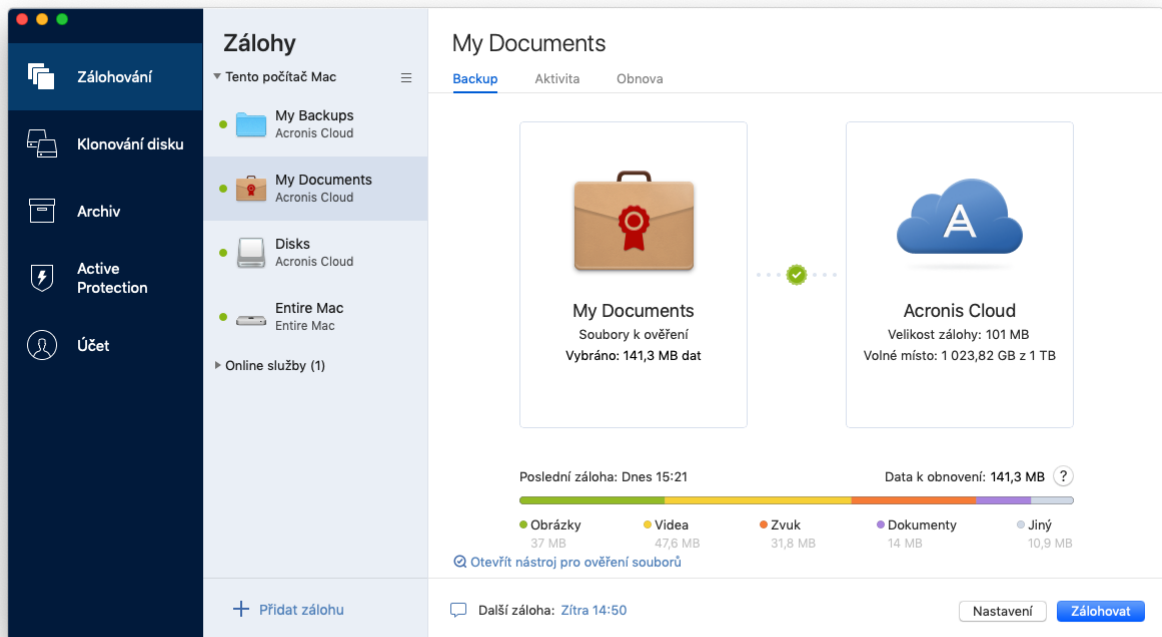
Zálohování

Klonování disku

Archiv

Active Protection

Účet

Zálohy

Tento počítač Mac

My Backups
Acronis Cloud

My Documents
Acronis Cloud

Disks
Acronis Cloud

Entire Mac
Entire Mac

Online služby (1)

+ Přidat zálohu

My Documents

Backup Aktivita Obnova

My Documents
Soubory k ověření
Vybráno: 141,3 MB dat

Acronis Cloud
Velikost zálohy: 101 MB
Volné místo: 1 023,82 GB z 1 TB

Poslední záloha: Dnes 15:21

Data k obnovení: 141,3 MB ?

Obrázky 37 MB
Videa 47,6 MB
Zvuk 31,8 MB
Dokumenty 14 MB
Jiný 10,9 MB

Otevřít nástroj pro ověření souborů

Další záloha: Zítra 14:50

Nastavení

Zálohovat